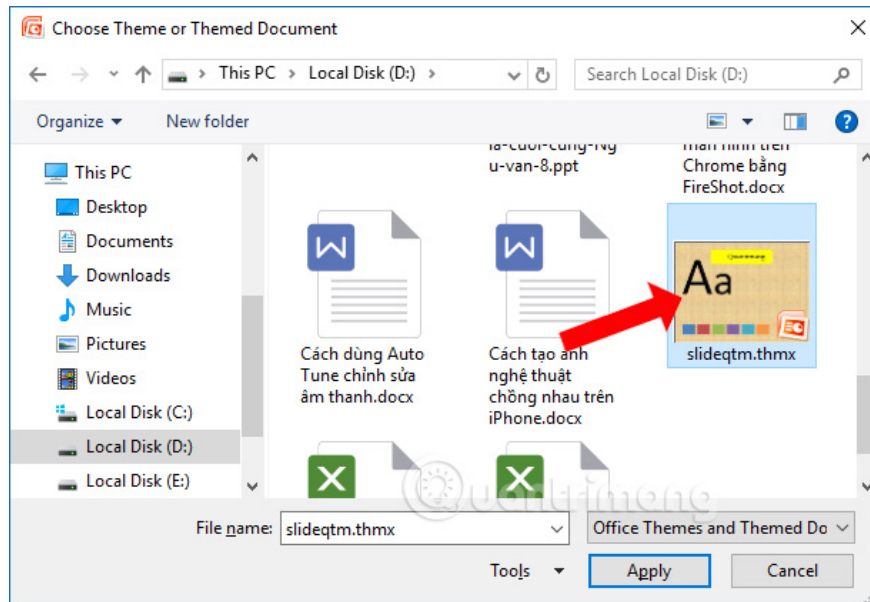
Choose Theme or Themed Document

This PC › Local Disk (D:) ›

Search Local Disk (D:)

Organize ▾ New folder

This PC
Desktop
Documents
Downloads
Music
Pictures
Videos
Local Disk (C:)
Local Disk (D:)
Local Disk (E:)

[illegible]-cuoi-cung-Ngu-van-8.ppt

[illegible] Chrome bằng FireShot.docx

W
Cách dùng Auto Tune chỉnh sửa âm thanh.docx

W
Cách tạo ảnh nghệ thuật chồng nhau trên iPhone.docx

Aa
slideqtm.thmx

X

X

quantrimang

File name: slideqtm.thmx

Office Themes and Themed Do

Tools ▾

Apply

Cancel